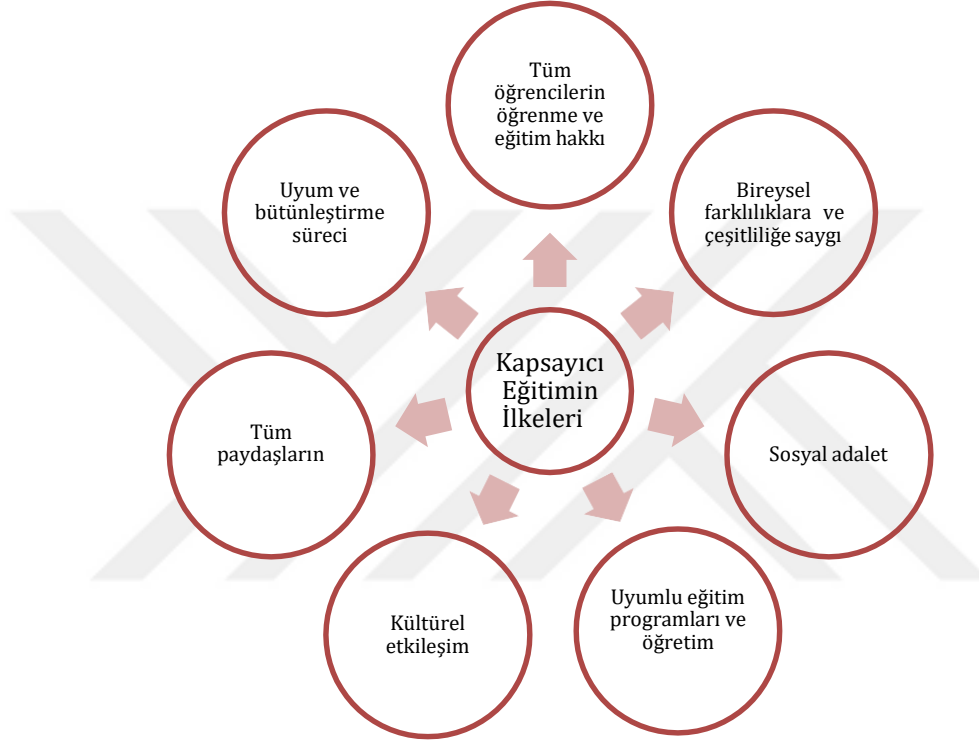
Kapsayıcı Eğitimin İlkeleri

Tüm öğrencilerin öğrenme ve eğitim hakkı

Bireysel farklılıklara ve çeşitliliğe saygı

Sosyal adalet

Uyumlu eğitim programları ve öğretim

Kültürel etkileşim

Tüm paydaşların

Uyum ve bütünleştirme süreci